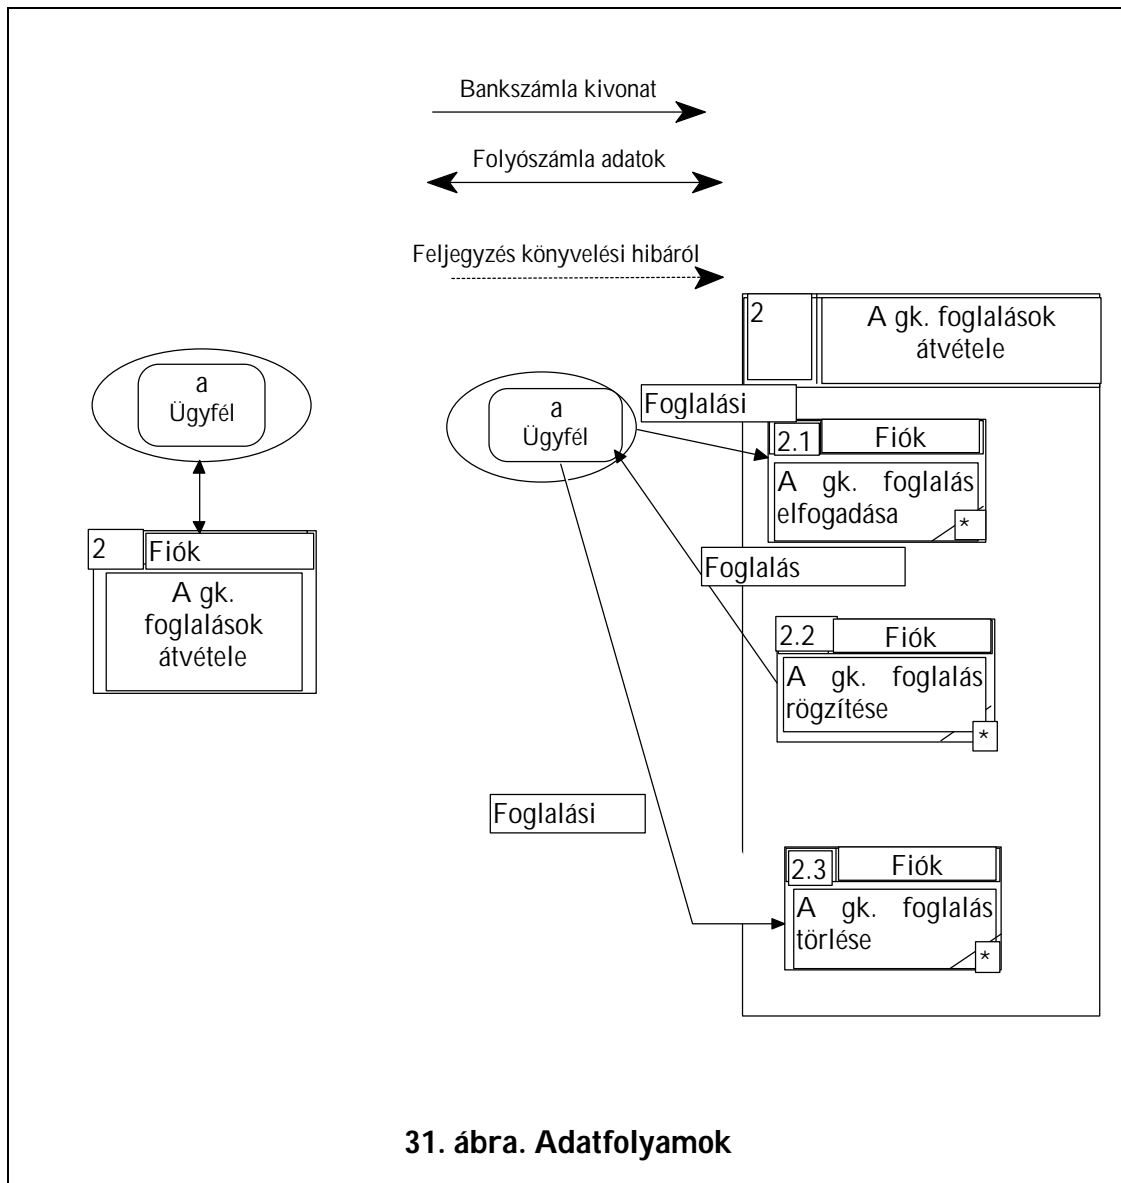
Bankszámla kivonat

Folyószámla adatok

Feljegyzés könyvelési hibáról

a
Ügyfél

2
Fiók
A gk. foglalások átvétele

2
A gk. foglalások átvétele

a
Ügyfél

Foglalási

2.1
Fiók
A gk. foglalás elfogadása
*

Foglalás

2.2
Fiók
A gk. foglalás rögzítése
*

Foglalási

2.3
Fiók
A gk. foglalás törlése
*

31. ábra. Adatfolyamok